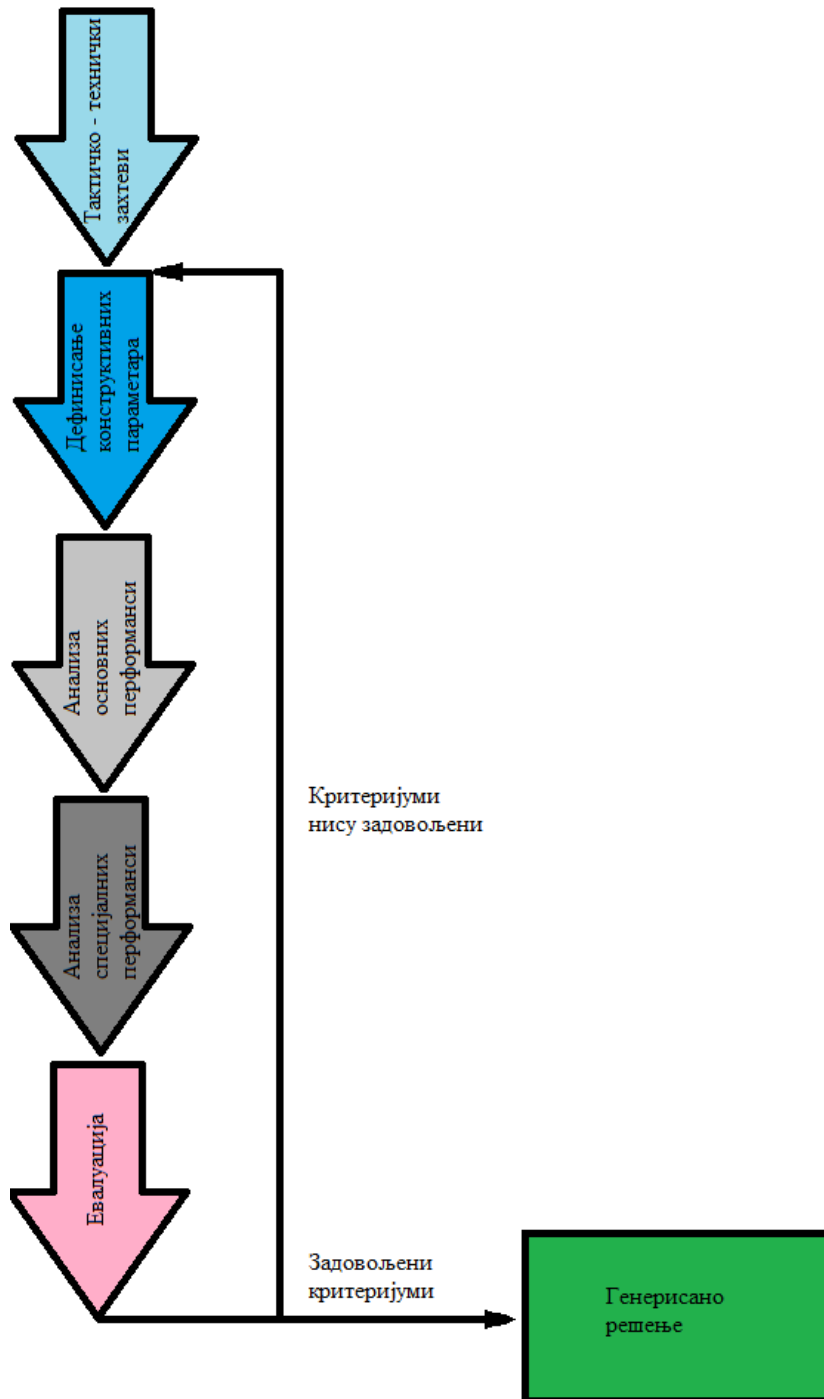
Тактичко - технички захтеви

Дефинисање конструктивних параметара

Анализа основних перформанси

Анализа специјалних перформанси

Евалуација

Критеријуми нису задовољени

Задовољени критеријуми

Генерисано решење